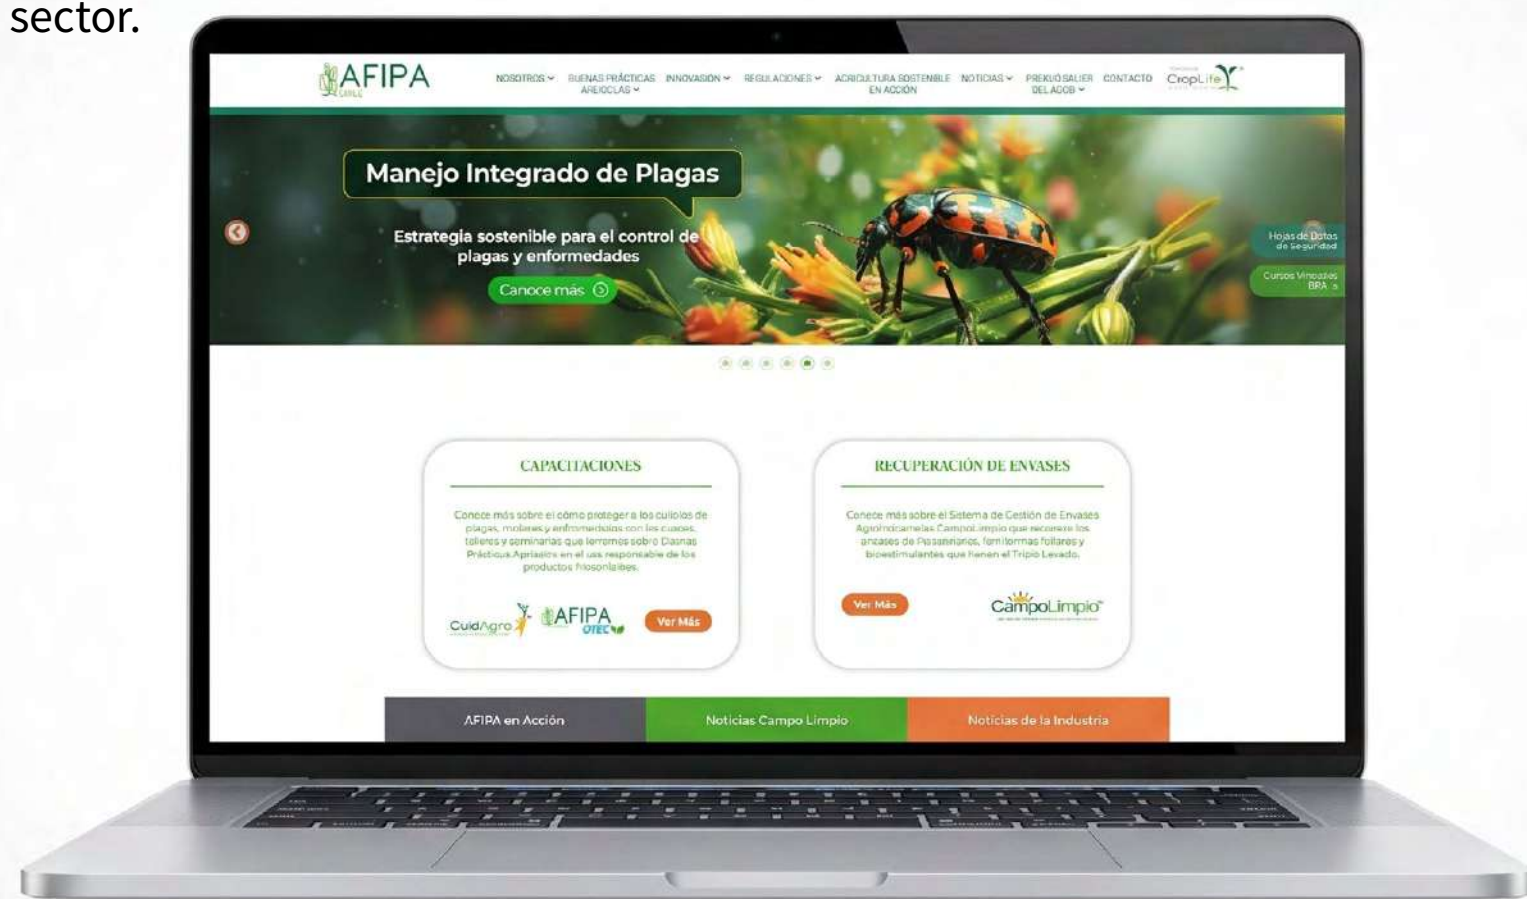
sector.

AFIPA CHILE

NOSOTROS BUENAS PRÁCTICAS AGRÍCOLAS INNOVACIÓN REGULACIONES AGRICULTURA SOSTENIBLE EN ACCIÓN NOTICIAS PREMIO SALIER DEL AGRO CONTACTO CropLife

Manejo Integrado de Plagas

Estrategia sostenible para el control de plagas y enfermedades

Conoce más

Hojas de Datos de Seguridad

Cursos Virtuales BPA

CAPACITACIONES

Conoce más sobre el cómo proteger a los cultivos de plagas, malezas y enfermedades con los cursos, talleres y seminarios que tenemos sobre Buenas Prácticas Agrícolas en el uso responsable de los productos fitosanitarios.

CuidAgro AFIPA OTEC Ver Más

RECUPERACIÓN DE ENVASES

Conoce más sobre el Sistema de Gestión de Envases Agroindustriales CampoLimpio que recupera los envases de Plaguicidas, fertilizantes foliares y bioestimulantes que tienen el Triple Lavado.

Ver Más CampoLimpio

AFIPA en Acción Noticias Campo Limpio Noticias de la Industria